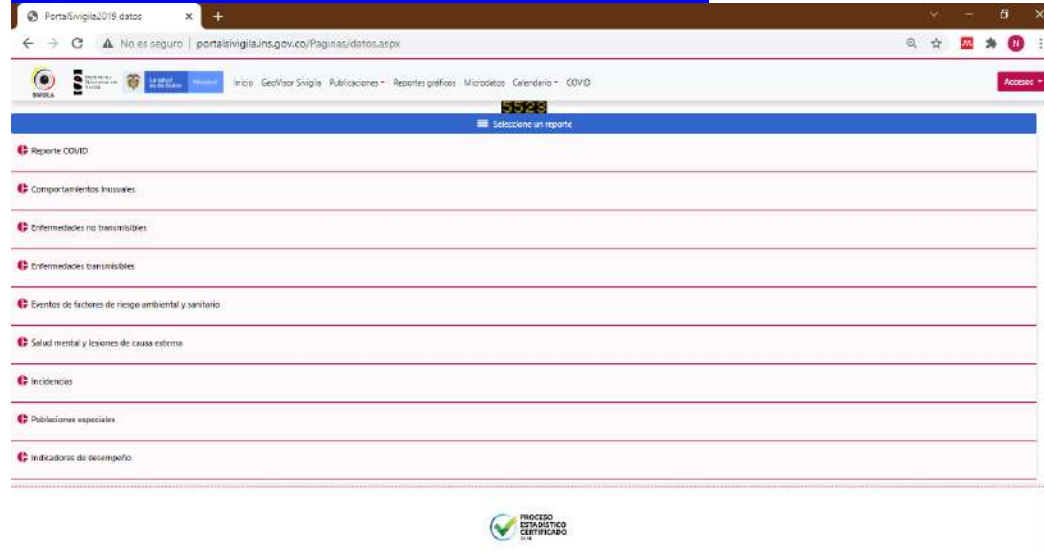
PortalSivigila2019 datos ×

No es seguro | portalsivigila.ins.gov.co/Paginas/datos.aspx

SIVIGILA

Inicio GeoVisor Sivigila Publicaciones Reportes gráficos Microdatos Calendario COVID

Accesos

5523

Seleccione un reporte

Reporte COVID

Comportamientos Inusuales

Enfermedades no transmisibles

Enfermedades transmisibles

Eventos de factores de riesgo ambiental y sanitario

Salud mental y lesiones de causa externa

Incidencias

Poblaciones especiales

Indicadores de desempeño

PROCESO ESTADÍSTICO CERTIFICADO